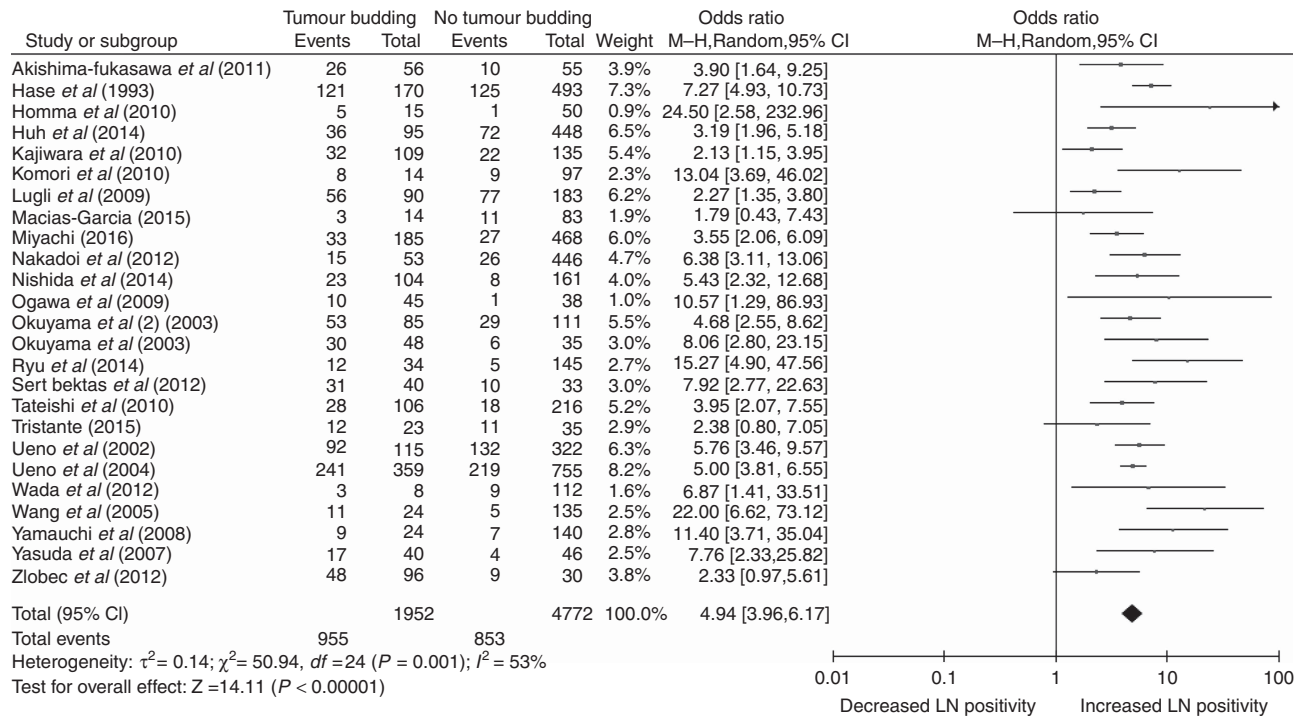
| Study or subgroup | Tumour budding Events | Total | No tumour budding Events | Total | Weight | Odds ratio M–H,Random,95% CI |
|---|---|---|---|---|---|---|
| Akishima-fukasawa *et al* (2011) | 26 | 56 | 10 | 55 | 3.9% | 3.90 [1.64, 9.25] |
| Hase *et al* (1993) | 121 | 170 | 125 | 493 | 7.3% | 7.27 [4.93, 10.73] |
| Homma *et al* (2010) | 5 | 15 | 1 | 50 | 0.9% | 24.50 [2.58, 232.96] |
| Huh *et al* (2014) | 36 | 95 | 72 | 448 | 6.5% | 3.19 [1.96, 5.18] |
| Kajiwara *et al* (2010) | 32 | 109 | 22 | 135 | 5.4% | 2.13 [1.15, 3.95] |
| Komori *et al* (2010) | 8 | 14 | 9 | 97 | 2.3% | 13.04 [3.69, 46.02] |
| Lugli *et al* (2009) | 56 | 90 | 77 | 183 | 6.2% | 2.27 [1.35, 3.80] |
| Macias-Garcia (2015) | 3 | 14 | 11 | 83 | 1.9% | 1.79 [0.43, 7.43] |
| Miyachi (2016) | 33 | 185 | 27 | 468 | 6.0% | 3.55 [2.06, 6.09] |
| Nakadoi *et al* (2012) | 15 | 53 | 26 | 446 | 4.7% | 6.38 [3.11, 13.06] |
| Nishida *et al* (2014) | 23 | 104 | 8 | 161 | 4.0% | 5.43 [2.32, 12.68] |
| Ogawa *et al* (2009) | 10 | 45 | 1 | 38 | 1.0% | 10.57 [1.29, 86.93] |
| Okuyama *et al* (2) (2003) | 53 | 85 | 29 | 111 | 5.5% | 4.68 [2.55, 8.62] |
| Okuyama *et al* (2003) | 30 | 48 | 6 | 35 | 3.0% | 8.06 [2.80, 23.15] |
| Ryu *et al* (2014) | 12 | 34 | 5 | 145 | 2.7% | 15.27 [4.90, 47.56] |
| Sert bektas *et al* (2012) | 31 | 40 | 10 | 33 | 3.0% | 7.92 [2.77, 22.63] |
| Tateishi *et al* (2010) | 28 | 106 | 18 | 216 | 5.2% | 3.95 [2.07, 7.55] |
| Tristante (2015) | 12 | 23 | 11 | 35 | 2.9% | 2.38 [0.80, 7.05] |
| Ueno *et al* (2002) | 92 | 115 | 132 | 322 | 6.3% | 5.76 [3.46, 9.57] |
| Ueno *et al* (2004) | 241 | 359 | 219 | 755 | 8.2% | 5.00 [3.81, 6.55] |
| Wada *et al* (2012) | 3 | 8 | 9 | 112 | 1.6% | 6.87 [1.41, 33.51] |
| Wang *et al* (2005) | 11 | 24 | 5 | 135 | 2.5% | 22.00 [6.62, 73.12] |
| Yamauchi *et al* (2008) | 9 | 24 | 7 | 140 | 2.8% | 11.40 [3.71, 35.04] |
| Yasuda *et al* (2007) | 17 | 40 | 4 | 46 | 2.5% | 7.76 [2.33,25.82] |
| Zlobec *et al* (2012) | 48 | 96 | 9 | 30 | 3.8% | 2.33 [0.97,5.61] |
| Total (95% CI) | | 1952 | | 4772 | 100.0% | 4.94 [3.96,6.17] |
| Total events | 955 | | 853 | | | |

Heterogeneity: $\tau^2 = 0.14$; $\chi^2 = 50.94$, $df = 24$ ($P = 0.001$); $I^2 = 53\%$
Test for overall effect: Z =14.11 ($P < 0.00001$)

Odds ratio
M–H,Random,95% CI

0.01 0.1 1 10 100
Decreased LN positivity Increased LN positivity